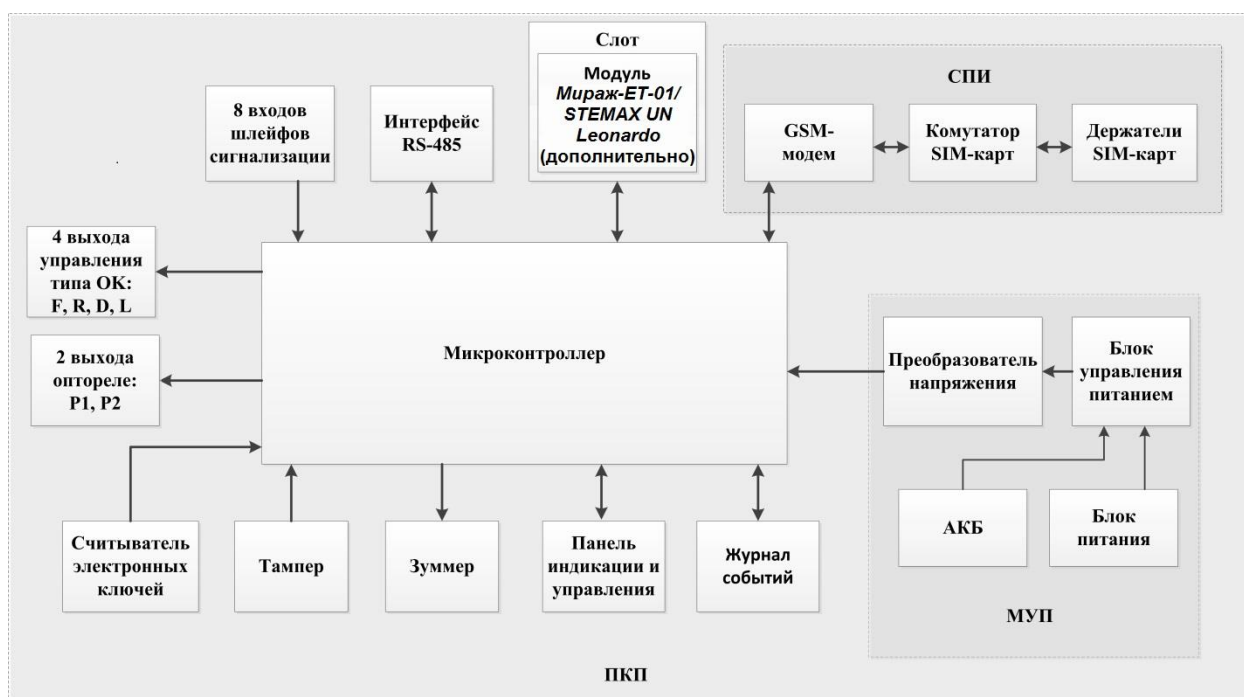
Слот

Модуль *Мираж-ET-01/ STEMAX UN Leonardo* (дополнительно)

8 входов шлейфов сигнализации

Интерфейс RS-485

СПИ

GSM-модем

Комутатор SIM-карт

Держатели SIM-карт

4 выхода управления типа ОК: F, R, D, L

2 выхода оптореле: P1, P2

Микроконтроллер

Преобразователь напряжения

Блок управления питанием

АКБ

Блок питания

МУП

Считыватель электронных ключей

Тампер

Зуммер

Панель индикации и управления

Журнал событий

ПКП